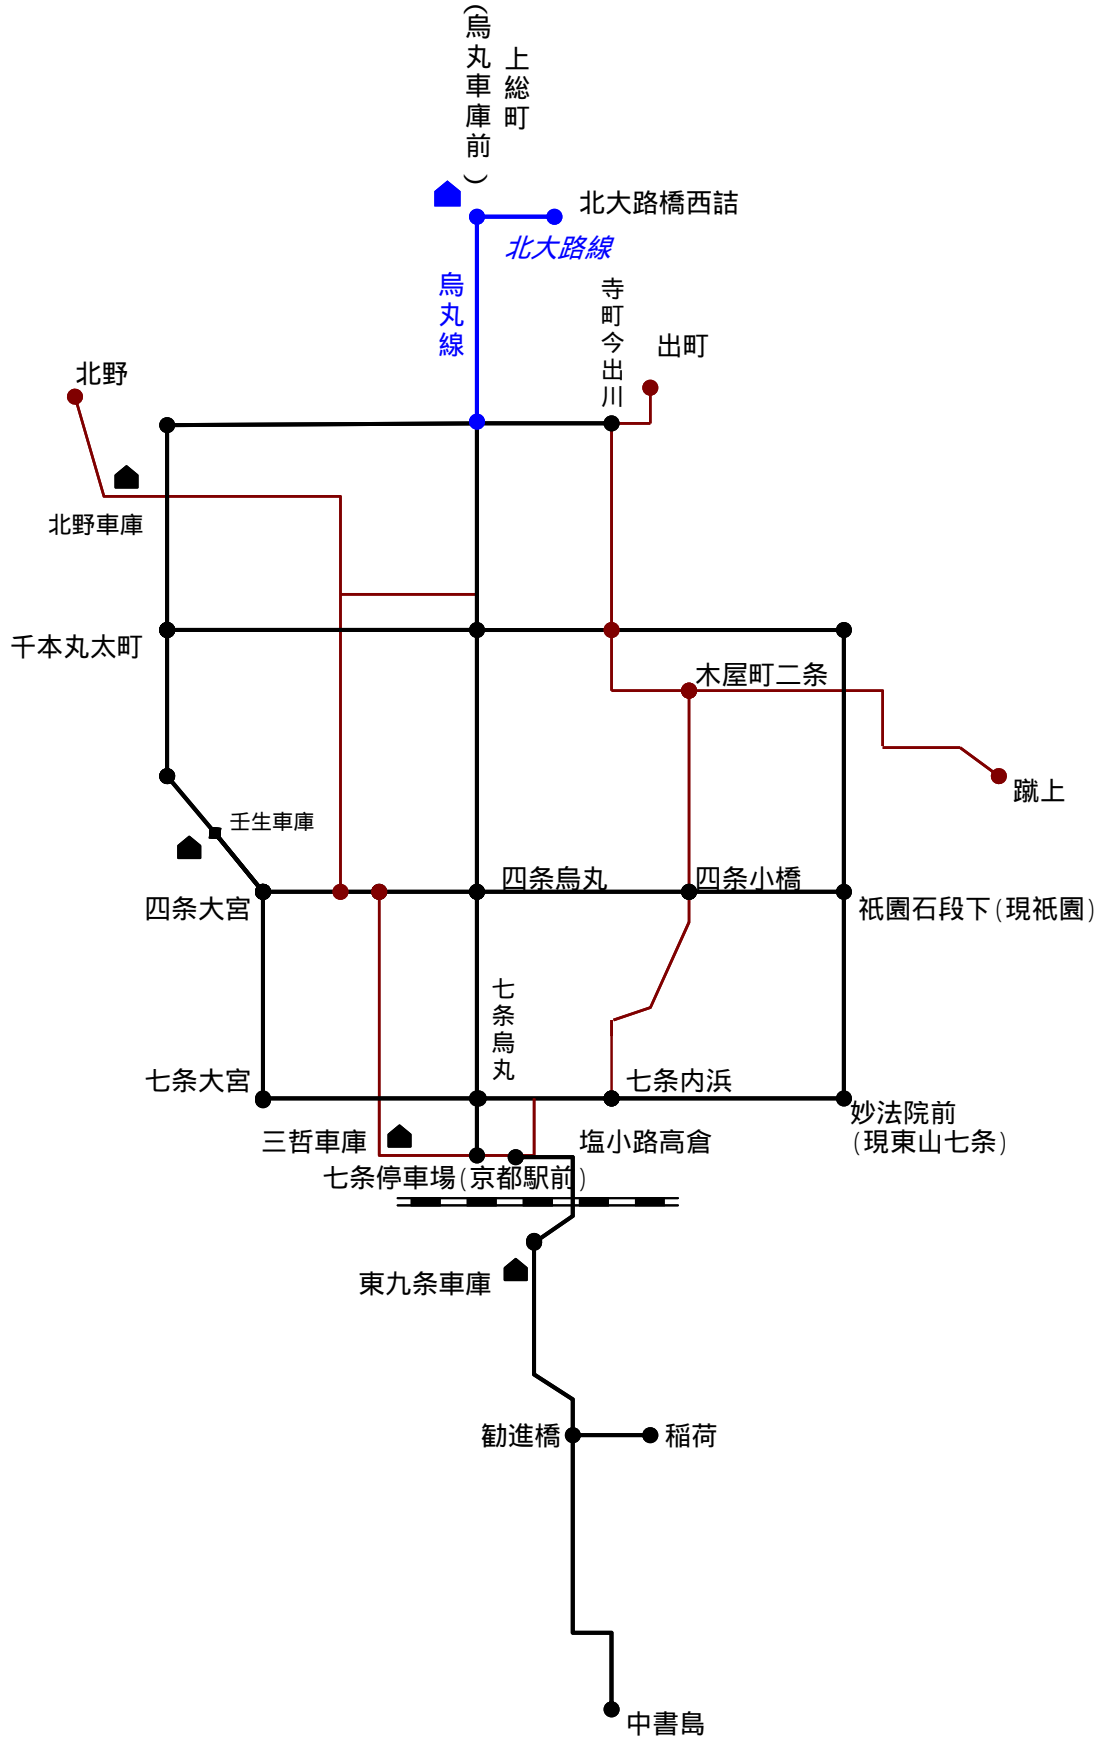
上総町
(烏丸車庫前)
北大路橋西詰
北大路線
烏丸線
寺町今出川
出町
北野
北野車庫
千本丸太町
木屋町二条
蹴上
壬生車庫
四条大宮
四条烏丸
四条小橋
祇園石段下(現祇園)
七条烏丸
七条大宮
七条内浜
妙法院前
(現東山七条)
三哲車庫
塩小路高倉
七条停車場(京都駅前)
東九条車庫
勧進橋
稲荷
中書島